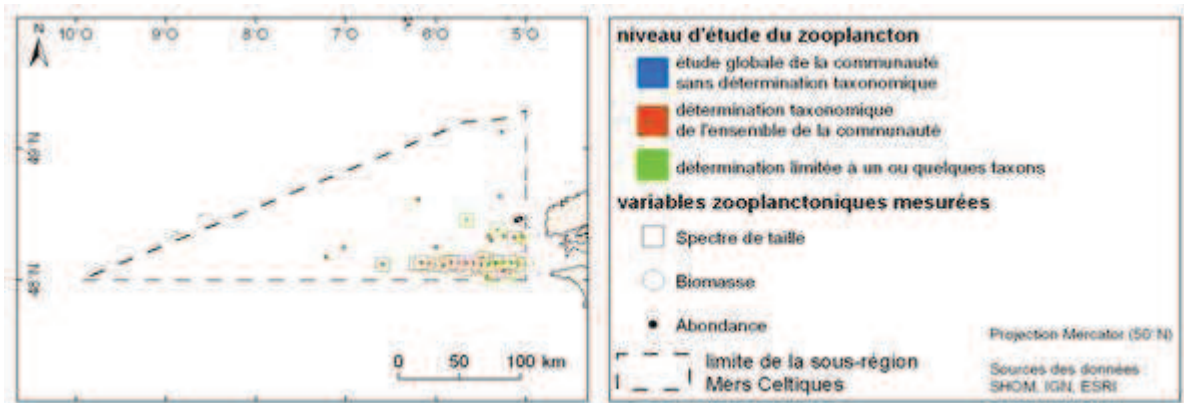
N
10°O 9°O 8°O 7°O 6°O 5°O
49°N
48°N
0 50 100 km

niveau d'étude du zooplancton
étude globale de la communauté sans détermination taxonomique
détermination taxonomique de l'ensemble de la communauté
détermination limitée à un ou quelques taxons
variables zooplanctoniques mesurées
Spectre de taille
Biomasse
Abondance
limite de la sous-région Mers Celtiques
Projection Mercator (50°N)
Sources des données : SHOM, IGN, ESRI